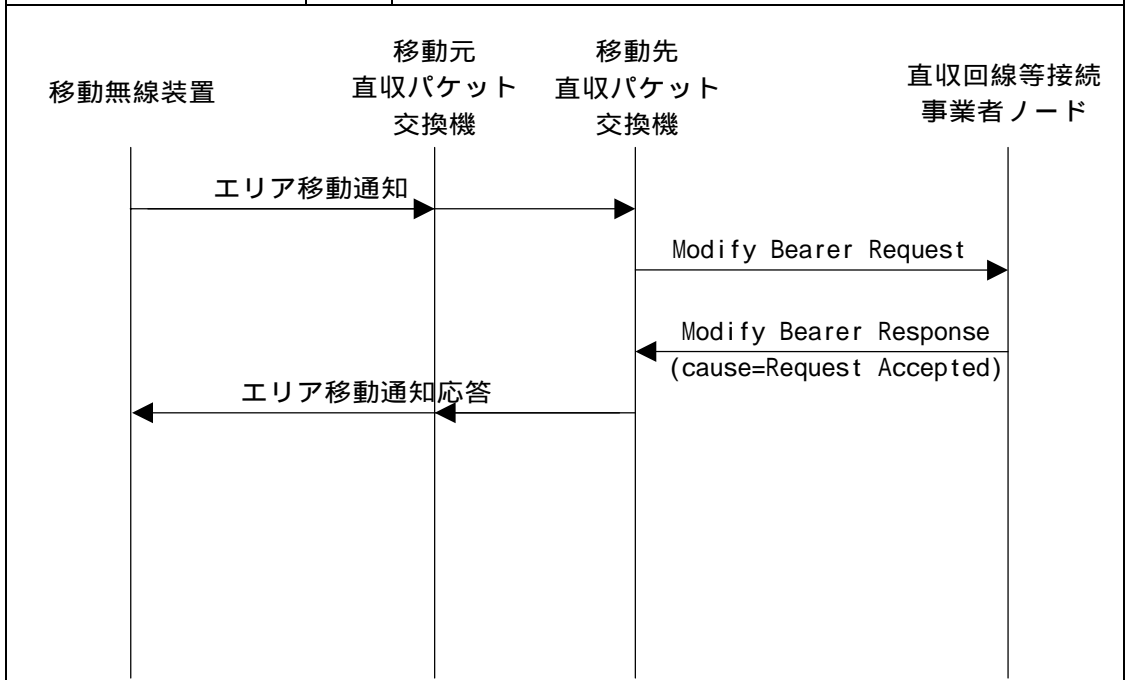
移動無線装置

移動元
直収パケット
交換機

移動先
直収パケット
交換機

直収回線等接続
事業者ノード

エリア移動通知

Modify Bearer Request

Modify Bearer Response
(cause=Request Accepted)

エリア移動通知応答